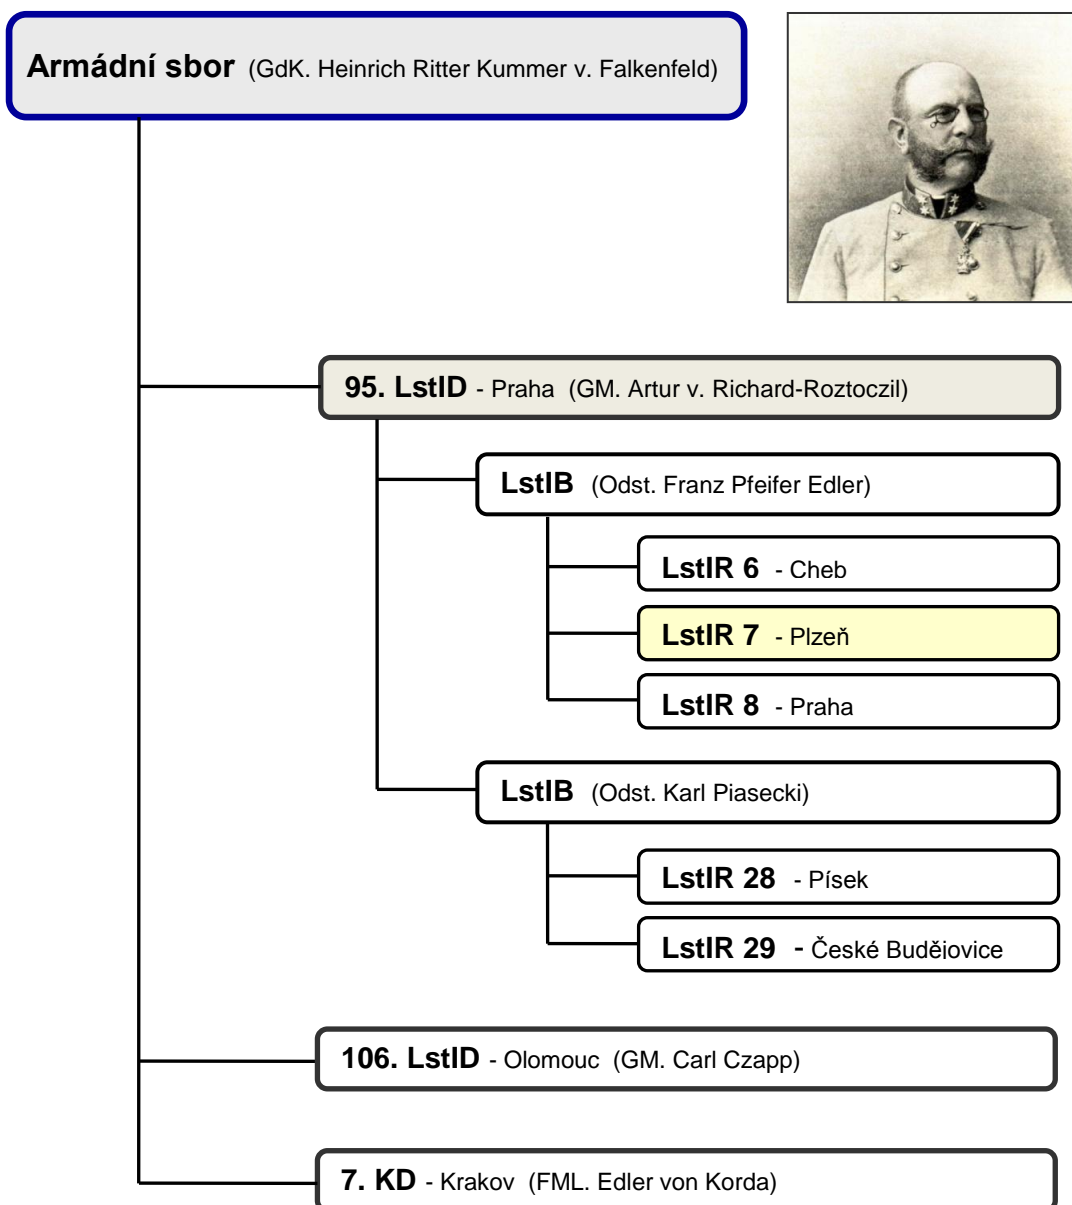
Armádní sbor (GdK. Heinrich Ritter Kummer v. Falkenfeld)

95. LstID - Praha (GM. Artur v. Richard-Roztoczil)

LstIB (Odst. Franz Pfeifer Edler)

LstIR 6 - Cheb

LstIR 7 - Plzeň

LstIR 8 - Praha

LstIB (Odst. Karl Piasecki)

LstIR 28 - Písek

LstIR 29 - České Budějovice

106. LstID - Olomouc (GM. Carl Czapp)

7. KD - Krakov (FML. Edler von Korda)